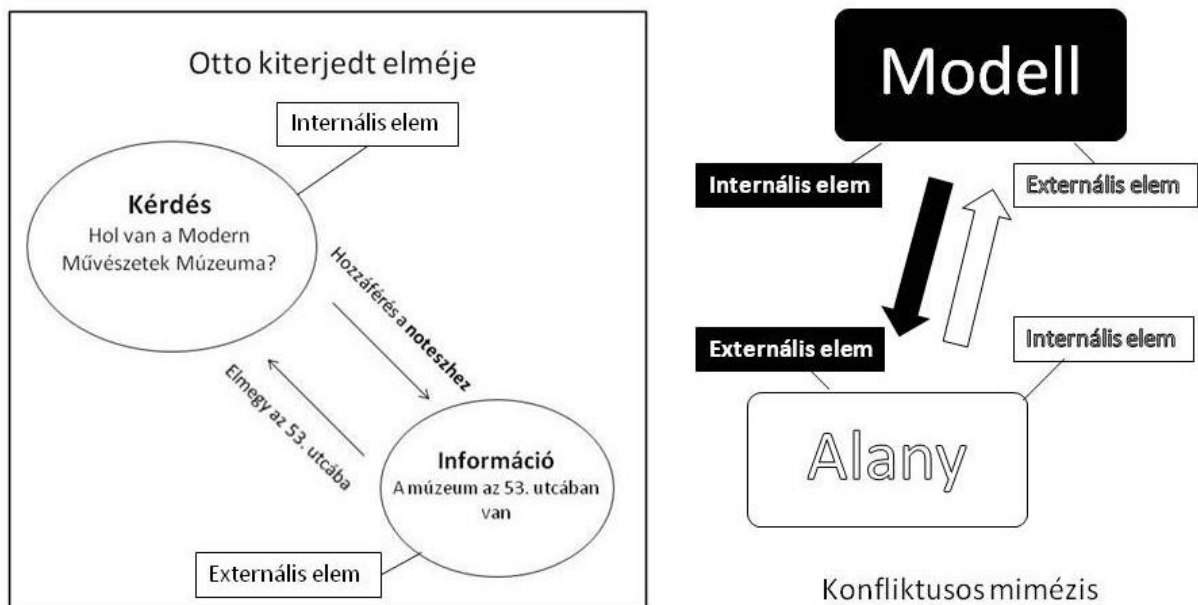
Otto kiterjedt elméje

Internális elem

Kérdés
Hol van a Modern Művészetek Múzeuma?

Hozzáférés a noteszhez

Elmegy az 53. utcába

Információ
A múzeum az 53. utcában van

Externális elem

Modell

Internális elem

Externális elem

Externális elem

Internális elem

Alany

Konfliktusos mimézis